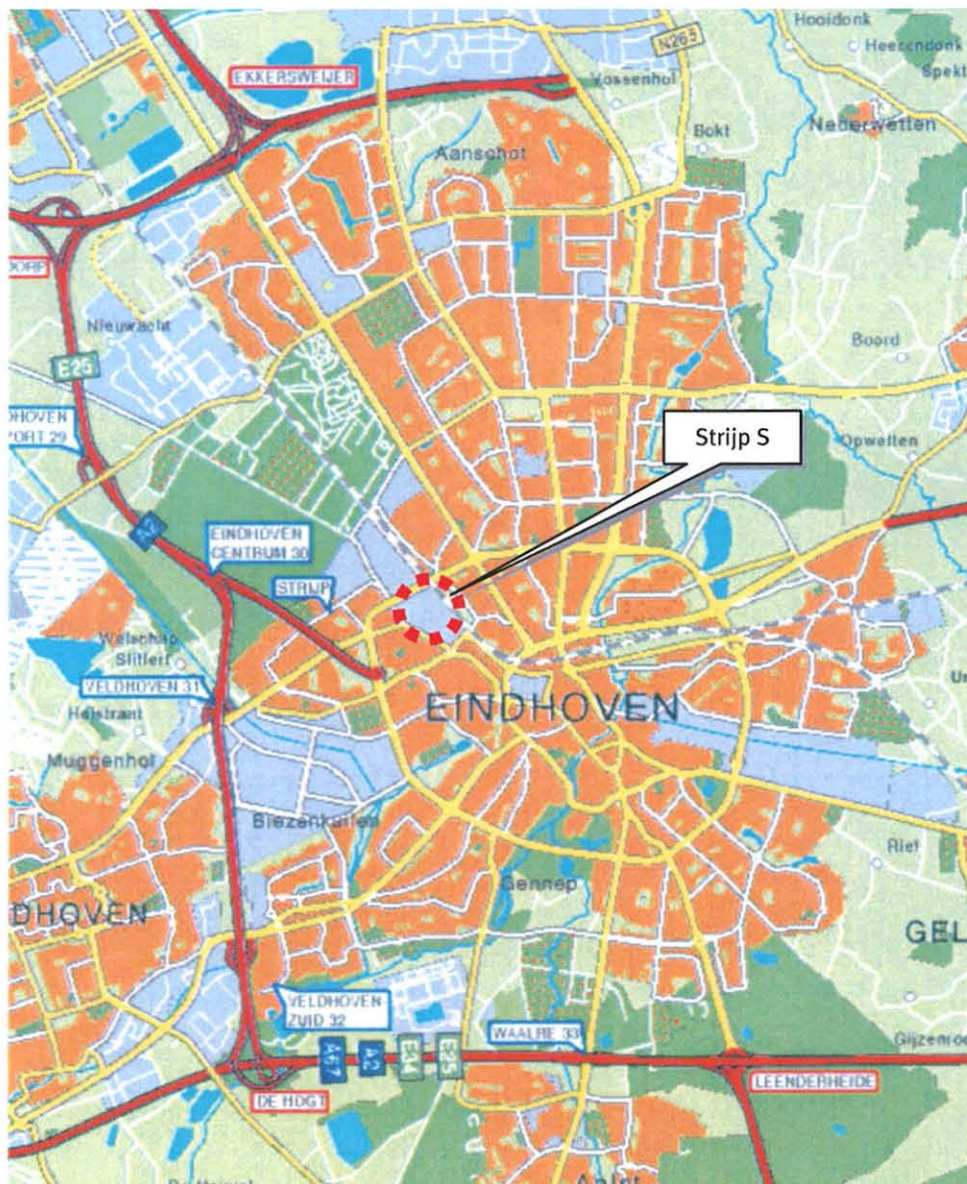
Hooidonk
Heezendonk
Spekt
N265
EKKERSWEIJER
Vossenhol
Bokt
Nederwetten
Aanschot
DORP
Nieuwacht
Boord
E25
HOVEN
PORT 29
Strijp S
Opwetten
A2
EINDHOVEN
CENTRUM 30
STRIJP
Welschap
Slitlert
VELDHOVEN 31
Heistrant
EINDHOVEN
Muggenhol
Biezenkuilen
Riet
Gennep
DHOVEN
GEL
VELDHOVEN
ZUID 32
WAALRE 33
A67
A2
E34
E25
Gijzenrooi
DE HOGT
LEENDERHEIDE
Aalst